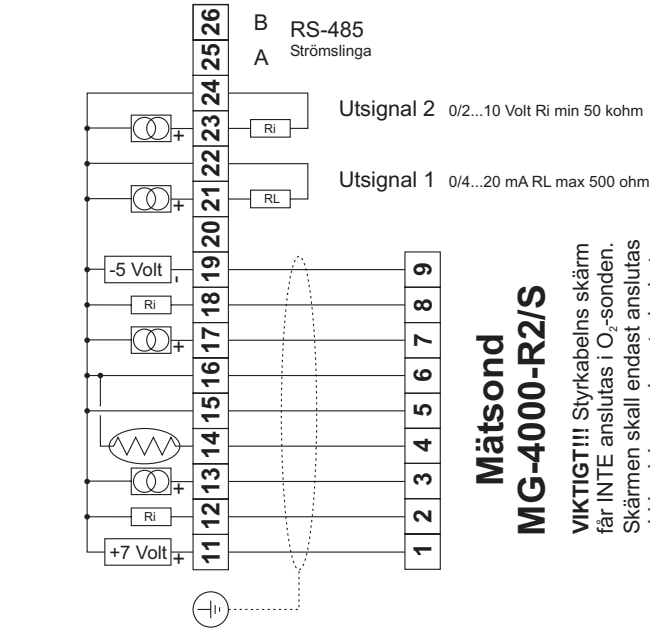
26
25
24
23
22
21
20
19
18
17
16
15
14
13
12
11

B
A
RS-485
Strömslinga

Utsignal 2 0/2...10 Volt Ri min 50 kohm

Utsignal 1 0/4...20 mA RL max 500 ohm

Ri
RL
+
+
-5 Volt -
Ri
+
+
Ri
+7 Volt +

9
8
7
6
5
4
3
2
1

Mätsond
MG-4000-R2/S

VIKTIGT!!! Styrkabelns skärm får INTE anslutas i $O_2$-sonden. Skärmen skall endast anslutas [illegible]